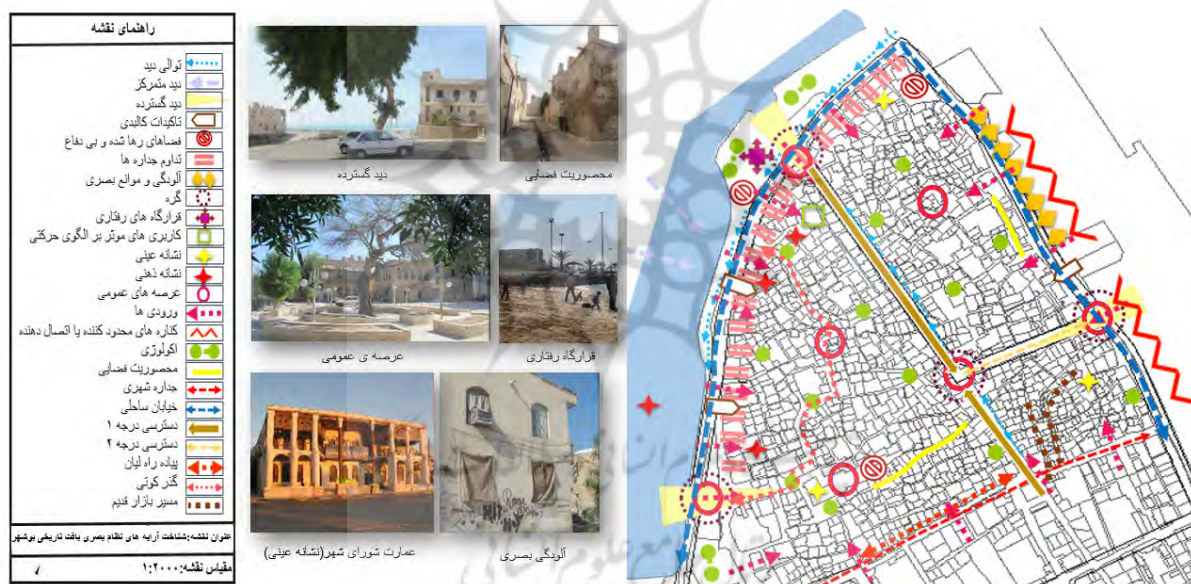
راهنمای نقشه

توالی دید
دید متمرکز
دید گسترده
تاکیدات کالبدی
فضاهای رها شده و بی دفاع
تداوم جداره ها
آلودگی و موانع بصری
گره
قرارگاه های رفتاری
کاربری های موثر بر الگوی حرکتی
نشانه عینی
نشانه ذهنی
عرصه های عمومی
ورودی ها
کناره های محدود کننده یا اتصال دهنده
اکولوژی
محصوریت فضایی
جداره شهری
خیابان ساحلی
دسترسی درجه ۱
دسترسی درجه ۲
پیاده راه لیان
گذر کوتی
مسیر بازار قدیم

عنوان نقشه: شناخت آرایه های نظام بصری بافت تاریخی بوشهر

مقیاس نقشه: ۱:۲۰۰۰

دید گسترده
محصوریت فضایی
عرصه ی عمومی
قرارگاه رفتاری
عمارت شورای شهر(نشانه عینی)
آلودگی بصری